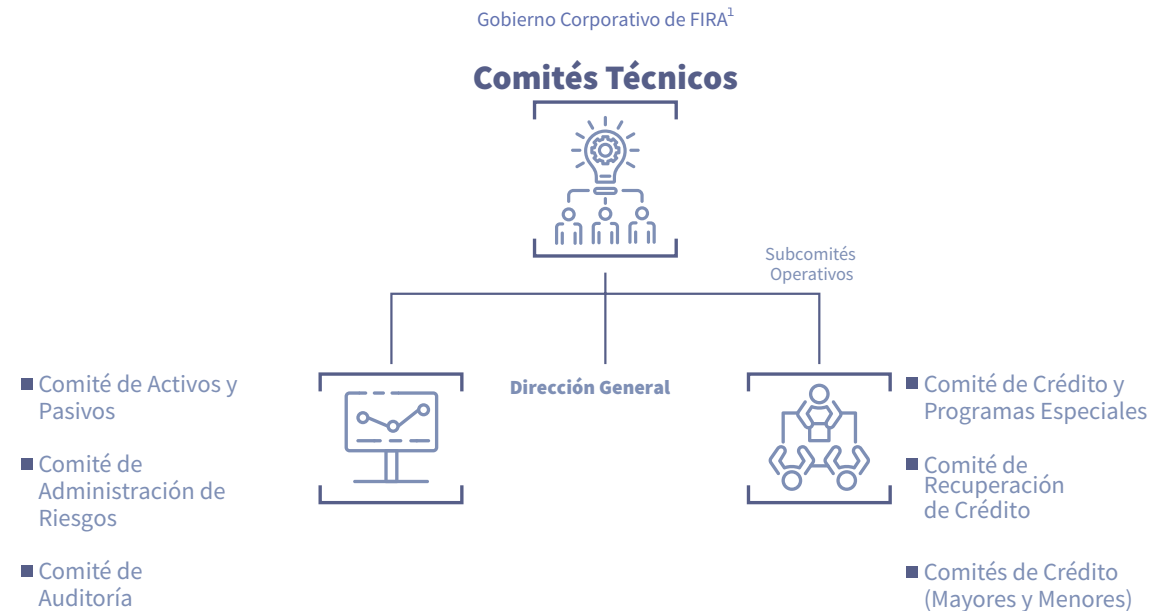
Gobierno Corporativo de FIRA$^1$

Comités Técnicos

Subcomités Operativos

Dirección General

■ Comité de Activos y Pasivos

■ Comité de Administración de Riesgos

■ Comité de Auditoría

■ Comité de Crédito y Programas Especiales

■ Comité de Recuperación de Crédito

■ Comités de Crédito (Mayores y Menores)